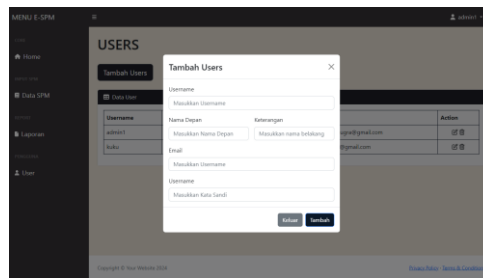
MENU E-SPM
≡
admin1
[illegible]
Home
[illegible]
Data SPM
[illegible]
Laporan
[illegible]
User
USERS
Tambah Users
Data User
| Username | | Action |
|---|---|---|
| admin1 | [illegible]@gmail.com | |
| kuku | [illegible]@gmail.com | |

Tambah Users
×
Username
Masukkan Username
Nama Depan
Masukkan Nama Depan
Keterangan
Masukkan nama belakang
Email
Masukkan Username
Username
Masukkan Kata Sandi
Keluar
Tambah
Copyright © Your Website 2024
Privacy Policy · Terms & Conditions